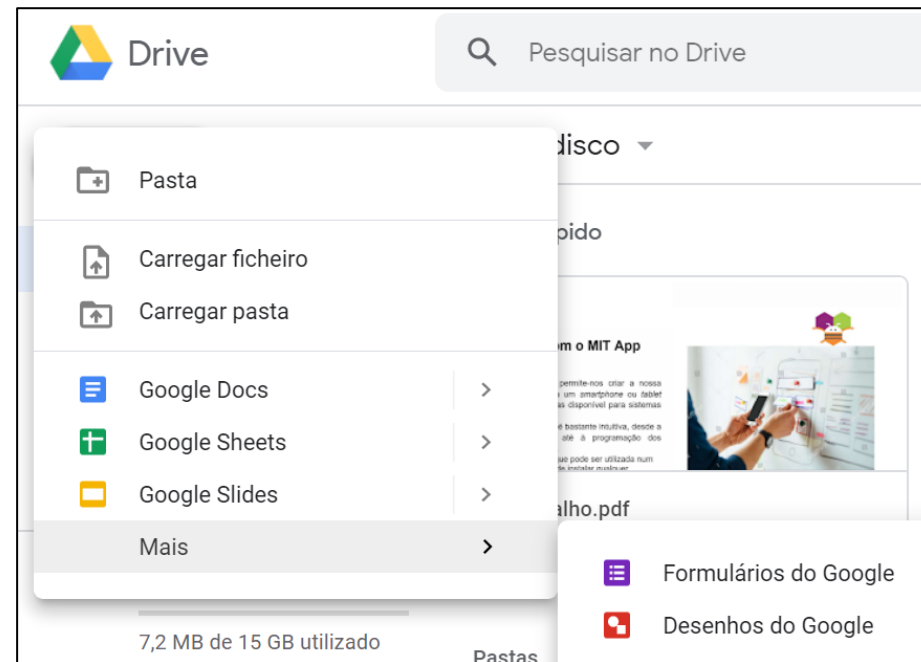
Drive

Pesquisar no Drive

Pasta

Carregar ficheiro

Carregar pasta

Google Docs

Google Sheets

Google Slides

Mais

disco

pido

m o MIT App

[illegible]

alho.pdf

Formulários do Google

Desenhos do Google

7,2 MB de 15 GB utilizado

Pastas